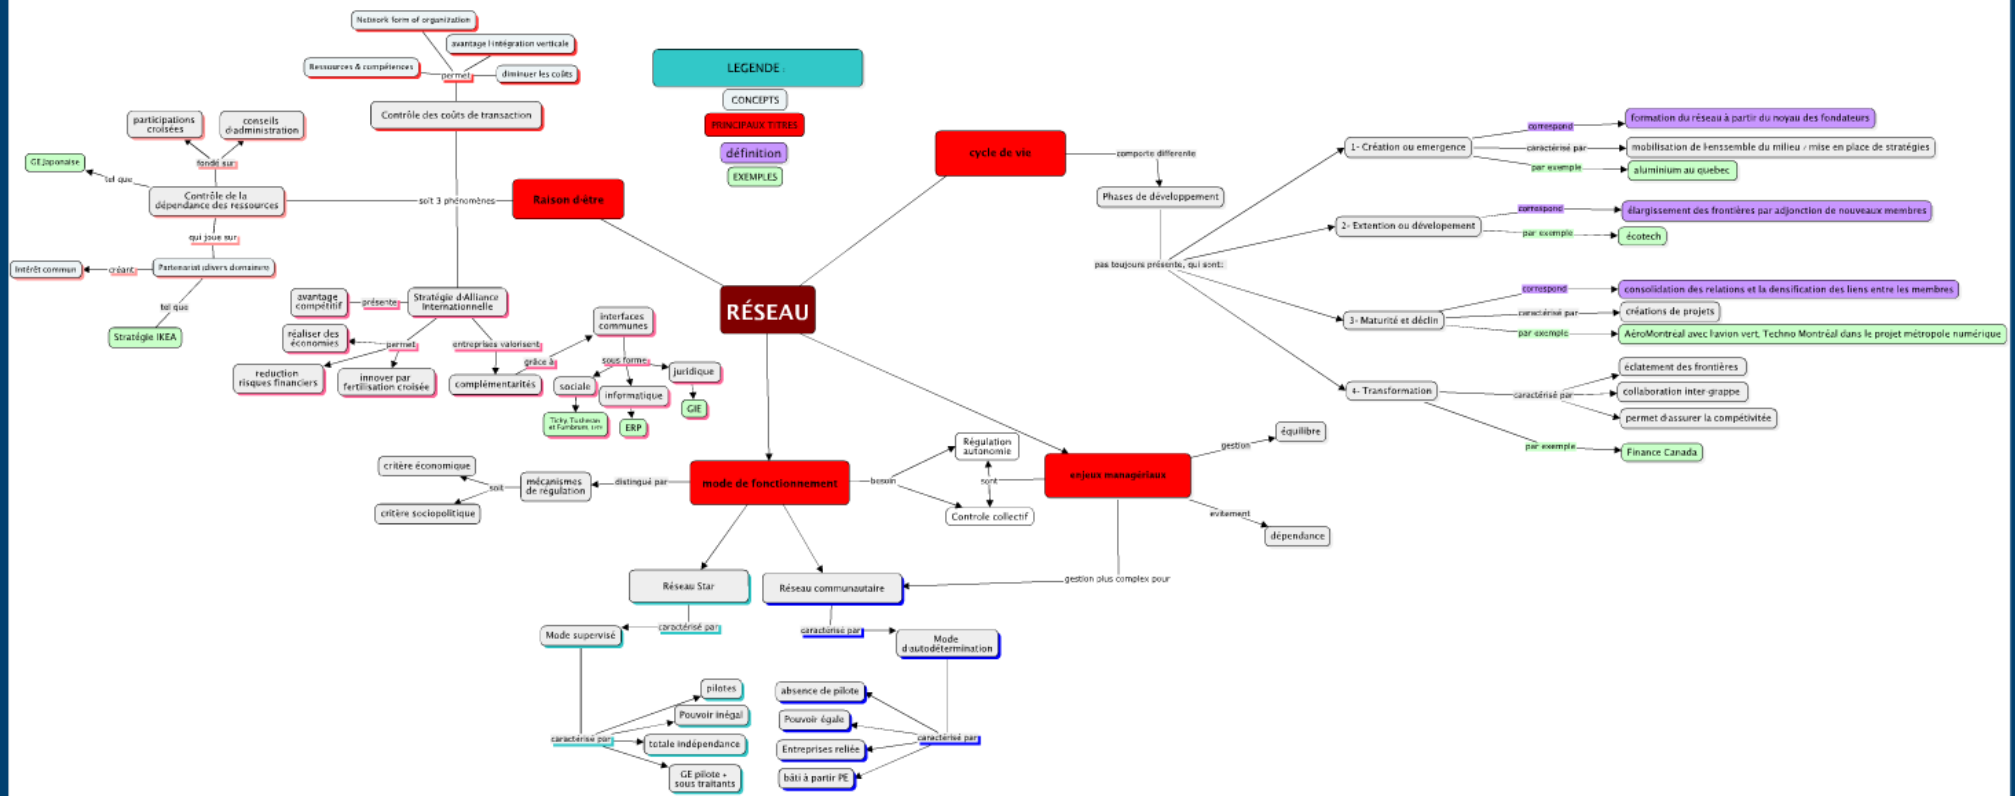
Network form of organization
avantage l'intégration verticale
Ressources & compétences
permet
diminuer les coûts
Contrôle des coûts de transaction

LEGENDE
CONCEPTS
PRINCIPAUX TITRES
définition
EXEMPLES

participations croisées
conseils d'administration
fondé sur
GE Japonaise
tel que
Contrôle de la dépendance des ressources
soit 3 phénomènes
Raison d'être
qui joue sur
Intérêt commun
créant
Partenariat divers domaines
tel que
Stratégie IKEA

avantage compétitif
présente
Stratégie d'Alliance internationnelle
réaliser des économies
permet
entreprises valorisent
reduction risques financiers
innover par fertilisation croisée
complémentarités
grâce à
interfaces communes
sous forme
sociale
informatique
juridique
Ticky, Tucheaux et Fambrum, sm
ERP
GIE

RÉSEAU

cycle de vie
comporte differente
Phases de développement
pas toujours présente, qui sont:
1- Création ou emergence
correspond
formation du réseau à partir du noyau des fondateurs
caractérisé par
mobilisation de l'ensemble du milieu / mise en place de stratégies
par exemple
aluminium au quebec
2- Extention ou dévelopement
correspond
élargissement des frontières par adjonction de nouveaux membres
par exemple
écotech
3- Maturité et déclin
correspond
consolidation des relations et la densification des liens entre les membres
caractérisé par
créations de projets
par exemple
AéroMontréal avec l'avion vert, Techno Montréal dans le projet métropole numérique
4- Transformation
caractérisé par
éclatement des frontières
collaboration inter grappe
permet d'assurer la compétitivité
par exemple
Finance Canada

critère économique
mécanismes de regulation
soit
distingué par
critère sociopolitique
mode de fonctionnement
besoin
Régulation autonome
sont
Controle collectif
enjeux managériaux
gestion
équilibre
evitement
dépendance
gestion plus complexe pour

Réseau Star
Réseau communautaire
Mode supervisé
caractérisé par
caractérisé par
Mode d'autodétermination
pilotes
Pouvoir inégal
totale indépendance
GE pilote + sous traitants
caractérisé par
absence de pilote
Pouvoir égale
Entreprises reliée
bâti à partir PE
caractérisé par